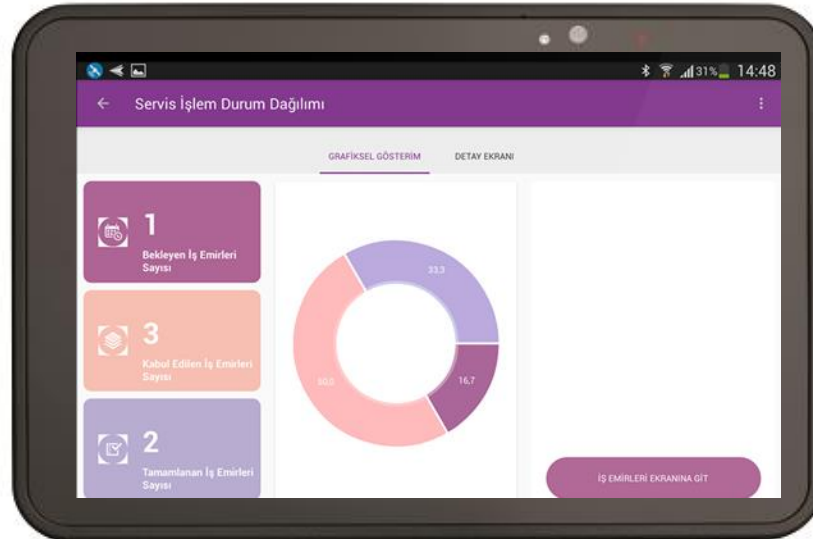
31% 14:48

Servis İşlem Durum Dağılımı

GRAFİKSEL GÖSTERİM
DETAY EKRANI

1
Bekleyen İş Emirleri Sayısı

3
Kabul Edilen İş Emirleri Sayısı

2
Tamamlanan İş Emirleri Sayısı

33,3
16,7
50,0

İŞ EMİRLERİ EKRANINA GİT